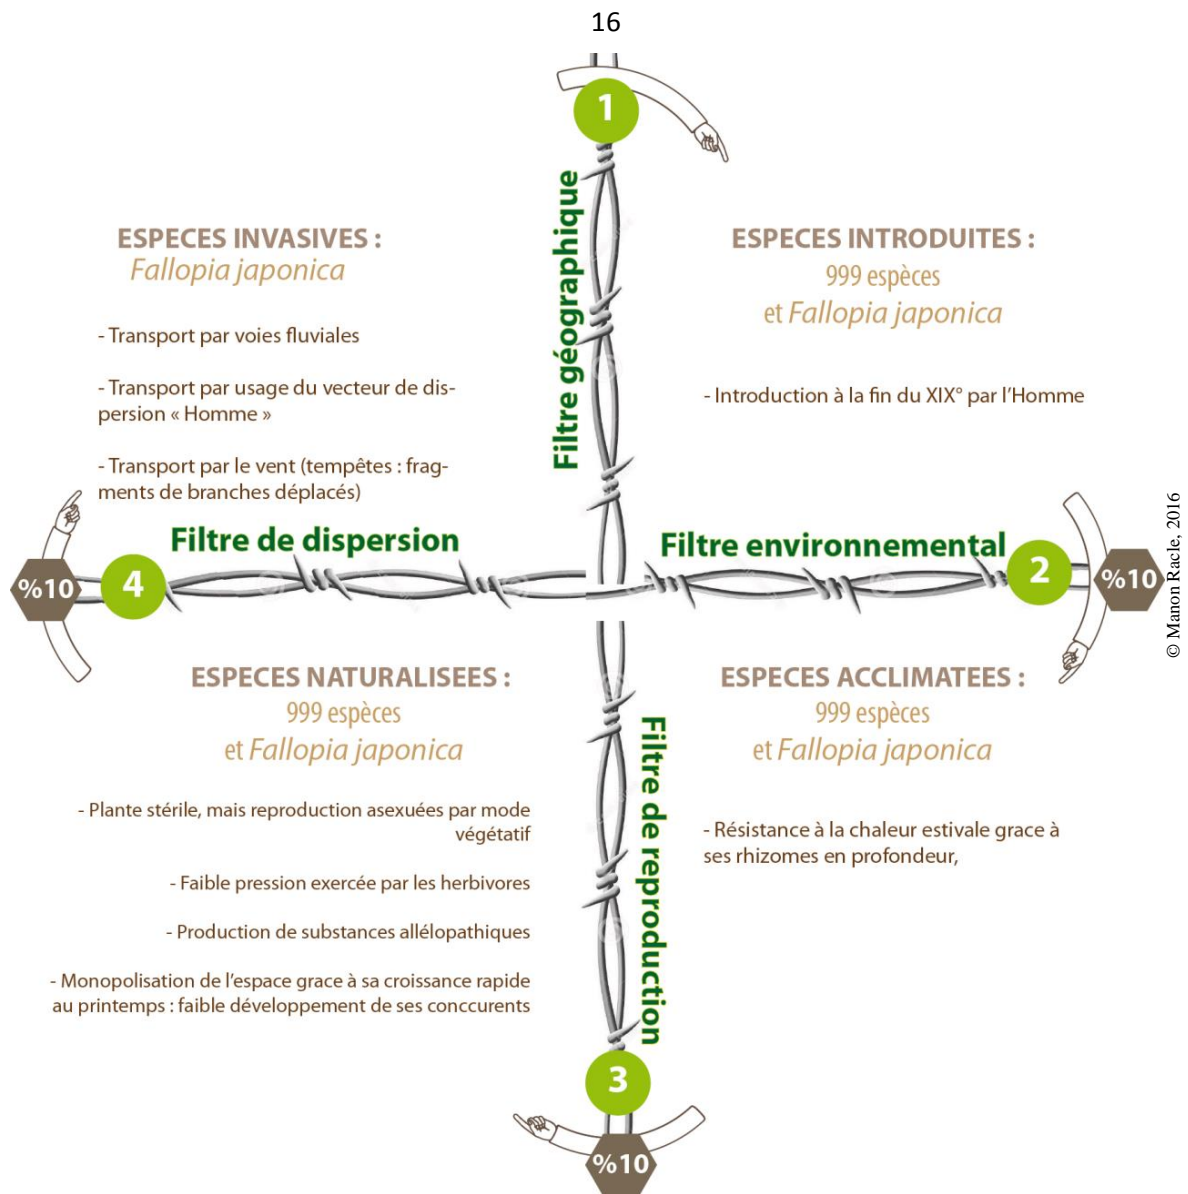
16

1

Filtre géographique

ESPECES INVASIVES :
Fallopia japonica

- Transport par voies fluviales

- Transport par usage du vecteur de dispersion « Homme »

- Transport par le vent (tempêtes : fragments de branches déplacés)

ESPECES INTRODUITES :
999 espèces
et Fallopia japonica

- Introduction à la fin du XIX° par l'Homme

Filtre de dispersion

%10

4

Filtre environnemental

2

%10

© Manon Racle, 2016

ESPECES NATURALISEES :
999 espèces
et Fallopia japonica

- Plante stérile, mais reproduction asexuées par mode végétatif

- Faible pression exercée par les herbivores

- Production de substances allélopathiques

- Monopolisation de l'espace grace à sa croissance rapide au printemps : faible développement de ses conccurents

ESPECES ACCLIMATEES :
999 espèces
et Fallopia japonica

- Résistance à la chaleur estivale grace à ses rhizomes en profondeur,

Filtre de reproduction

3

%10